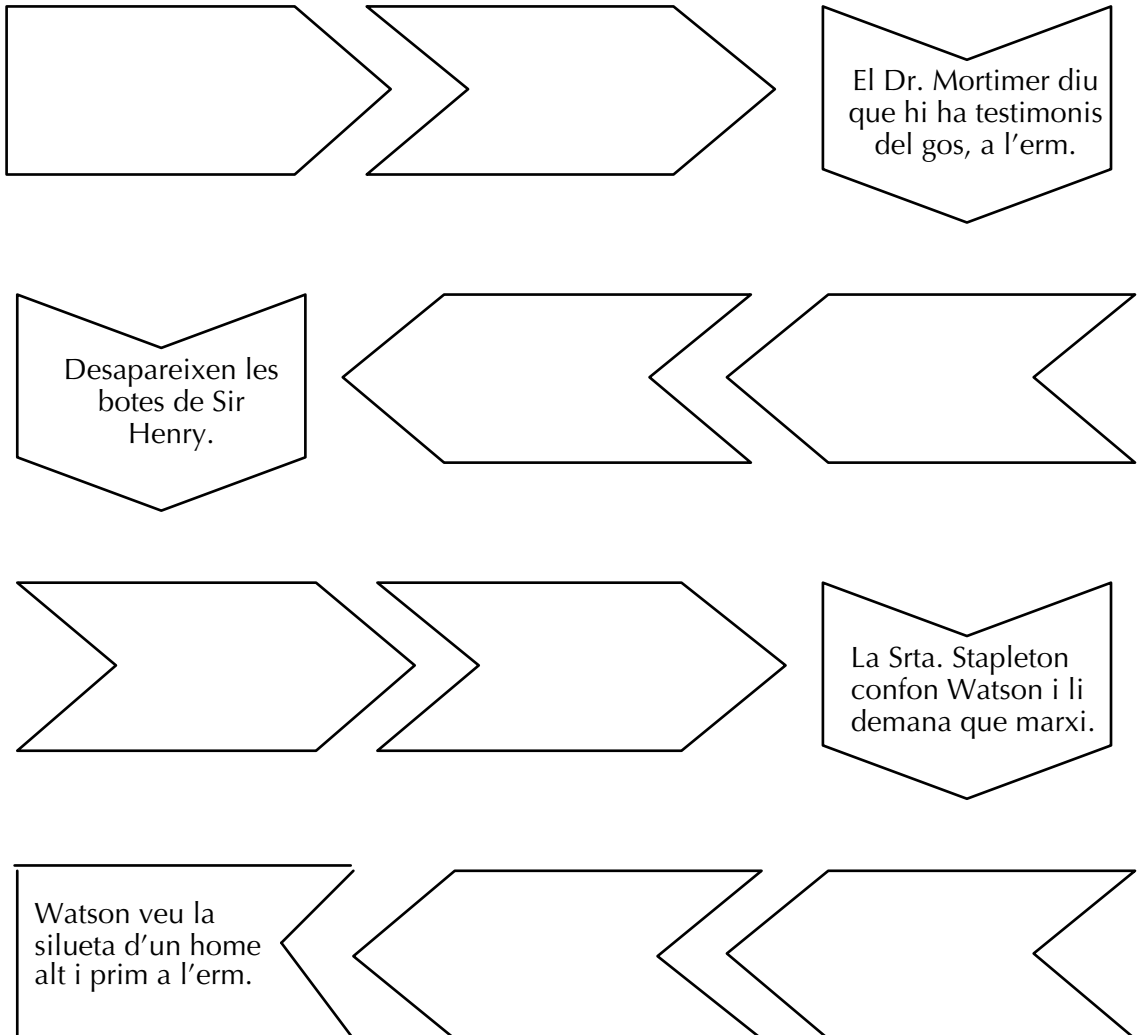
El Dr. Mortimer diu que hi ha testimonis del gos, a l'erm.

Desapareixen les botes de Sir Henry.

La Srta. Stapleton confon Watson i li demana que marxi.

Watson veu la silueta d'un home alt i prim a l'erm.